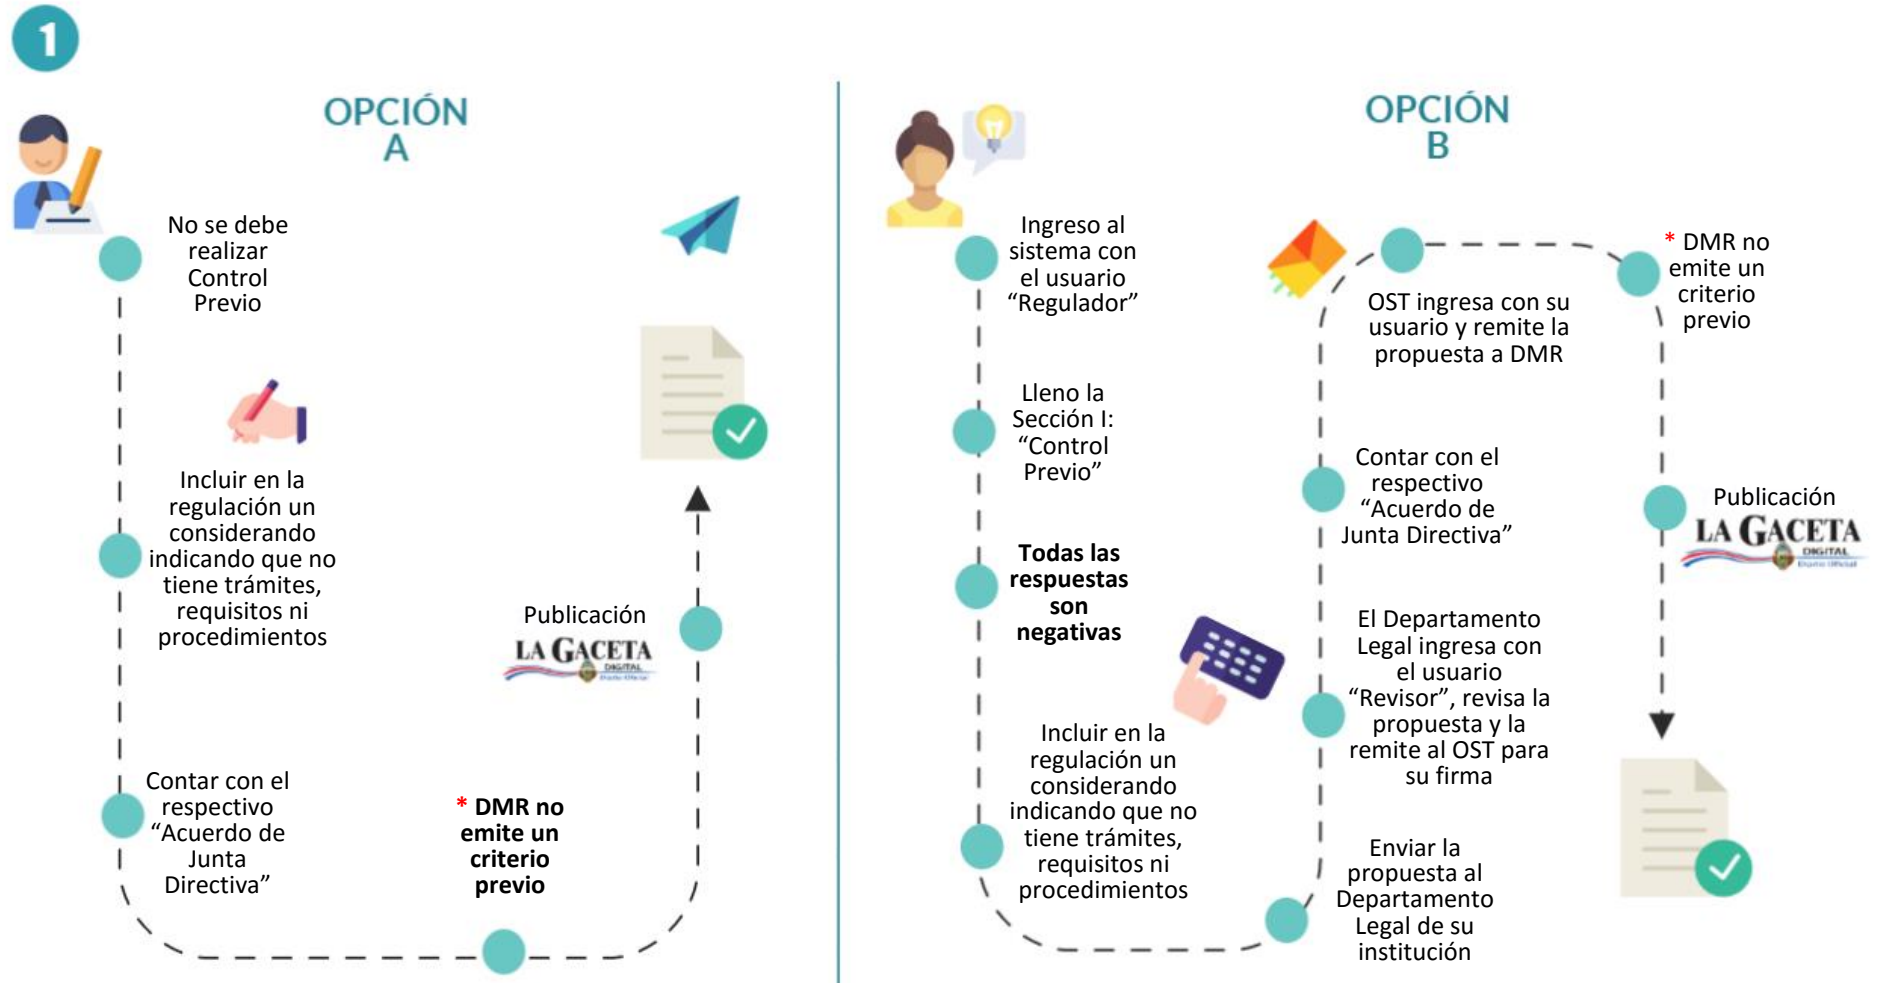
1

OPCIÓN A

No se debe realizar Control Previo

Incluir en la regulación un considerando indicando que no tiene trámites, requisitos ni procedimientos

Contar con el respectivo “Acuerdo de Junta Directiva”

* DMR no emite un criterio previo

Publicación LA GACETA DIGITAL

OPCIÓN B

Ingreso al sistema con el usuario “Regulador”

Lleno la Sección I: “Control Previo”

Todas las respuestas son negativas

Incluir en la regulación un considerando indicando que no tiene trámites, requisitos ni procedimientos

Enviar la propuesta al Departamento Legal de su institución

El Departamento Legal ingresa con el usuario “Revisor”, revisa la propuesta y la remite al OST para su firma

Contar con el respectivo “Acuerdo de Junta Directiva”

OST ingresa con su usuario y remite la propuesta a DMR

* DMR no emite un criterio previo

Publicación LA GACETA DIGITAL